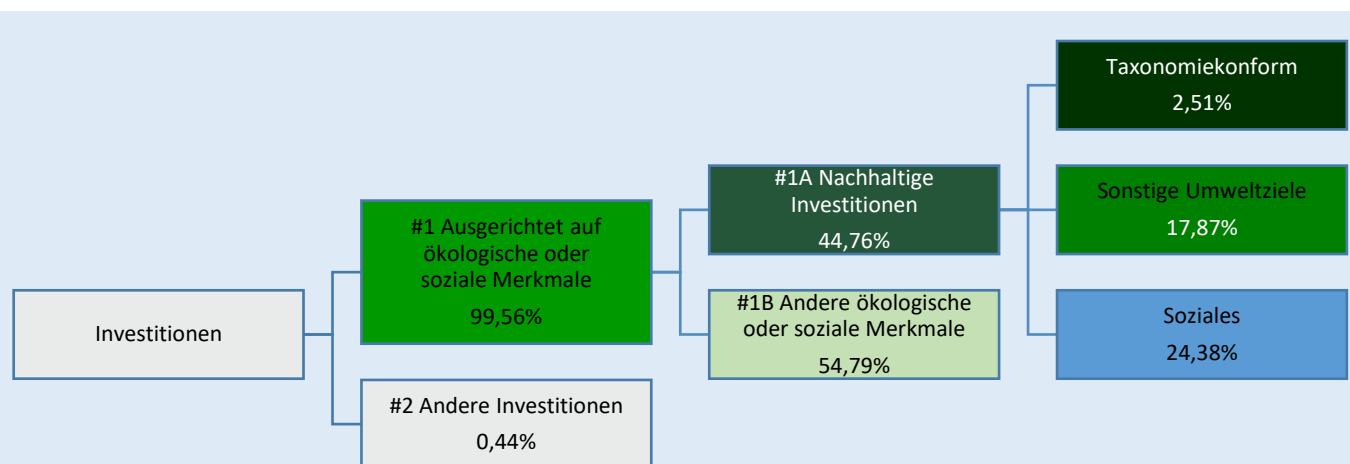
Investitionen

#1 Ausgerichtet auf ökologische oder soziale Merkmale
99,56%

#2 Andere Investitionen
0,44%

#1A Nachhaltige Investitionen
44,76%

#1B Andere ökologische oder soziale Merkmale
54,79%

Taxonomiekonform
2,51%

Sonstige Umweltziele
17,87%

Soziales
24,38%